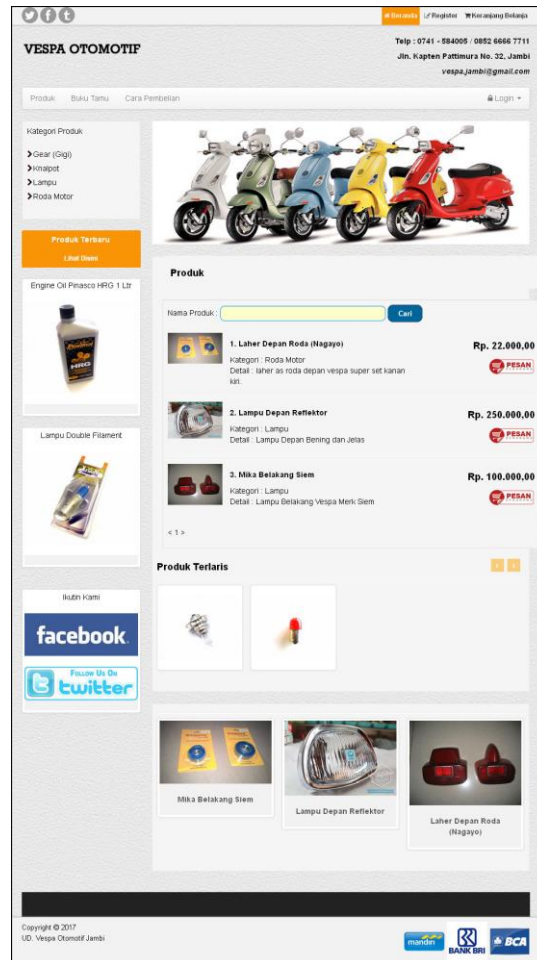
Beranda  Register  Keranjang Belanja

VESPA OTOMOTIF

Telp : 0741 - 584005 / 0852 6666 7711
Jln. Kapten Pattimura No. 32, Jambi
vespa.jambi@gmail.com

Produk  Buku Tamu  Cara Pembelian  Login

Kategori Produk

Gear (Gigi)
Knalpot
Lampu
Roda Motor

Produk Terbaru
Lihat Disini

Engine Oil Pinasco HRG 1 Ltr

Lampu Double Filament

Ikutin Kami

facebook

Follow Us On twitter

Produk

Nama Produk :  Cari

1. Laher Depan Roda (Nagayo)
Kategori : Roda Motor
Detail : laher as roda depan vespa super set kanan kiri.
Rp. 22.000,00
PESAN

2. Lampu Depan Reflektor
Kategori : Lampu
Detail : Lampu Depan Bening dan Jelas
Rp. 250.000,00
PESAN

3. Mika Belakang Siem
Kategori : Lampu
Detail : Lampu Belakang Vespa Merk Siem
Rp. 100.000,00
PESAN

< 1 >

Produk Terlaris

Mika Belakang Siem

Lampu Depan Reflektor

Laher Depan Roda (Nagayo)

Copyright © 2017
UD. Vespa Otomotif Jambi

mandiri  BANK BRI  BCA